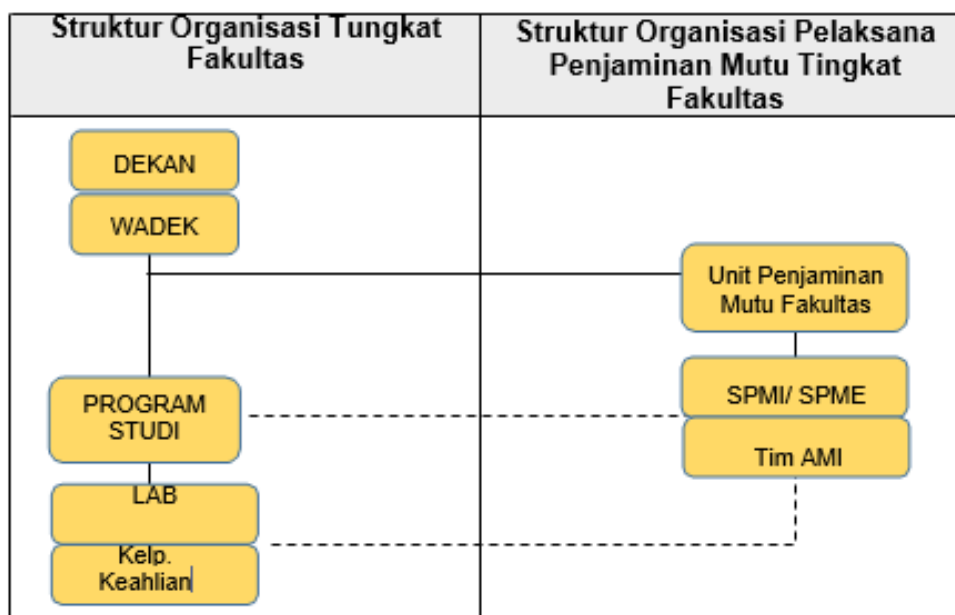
| Struktur Organisasi Tungkat Fakultas | Struktur Organisasi Pelaksana Penjaminan Mutu Tingkat Fakultas |
|---|---|
| DEKAN<br>WADEK<br>PROGRAM STUDI<br>LAB<br>Kelp. Keahlian | Unit Penjaminan Mutu Fakultas<br>SPMI/ SPME<br>Tim AMI |